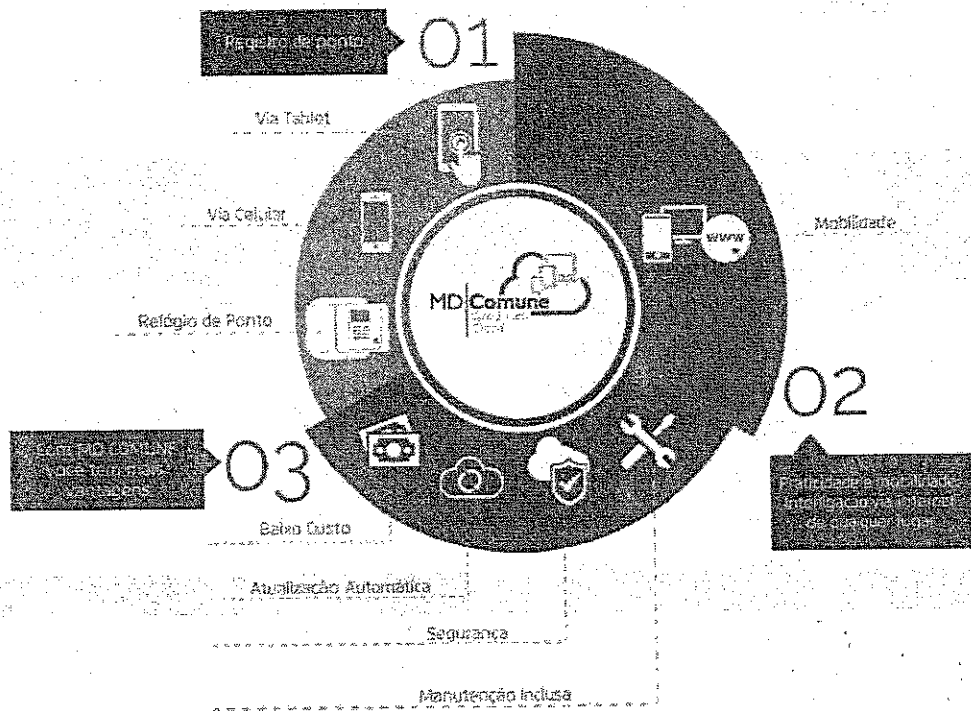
Registro de ponto

01

Via Tablet

Via Celular

Relógio de Ponto

MD Comune

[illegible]

Mobilidade

www

02

Praticidade e mobilidade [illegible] via internet de qualquer lugar

03

Com MD Comune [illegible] mais vantagens

Baixo Custo

Atualização Automática

Segurança

Manutenção Inclusa